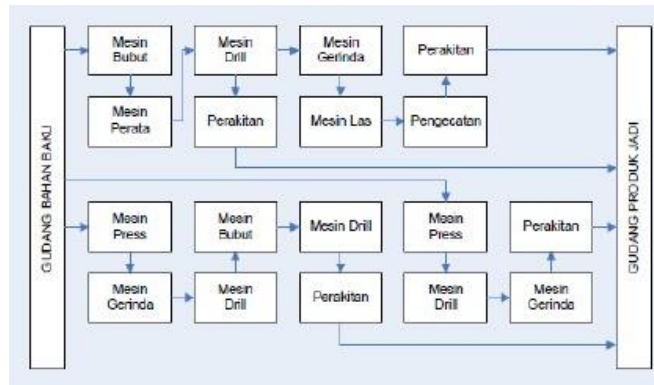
GUDANG BAHAN BAKU

Mesin Bubut

Mesin Perata

Mesin Drill

Perakitan

Mesin Gerinda

Mesin Las

Perakitan

Pengecatan

Mesin Press

Mesin Gerinda

Mesin Bubut

Mesin Drill

Mesin Drill

Perakitan

Mesin Press

Mesin Drill

Perakitan

Mesin Gerinda

GUDANG PRODUK JADI